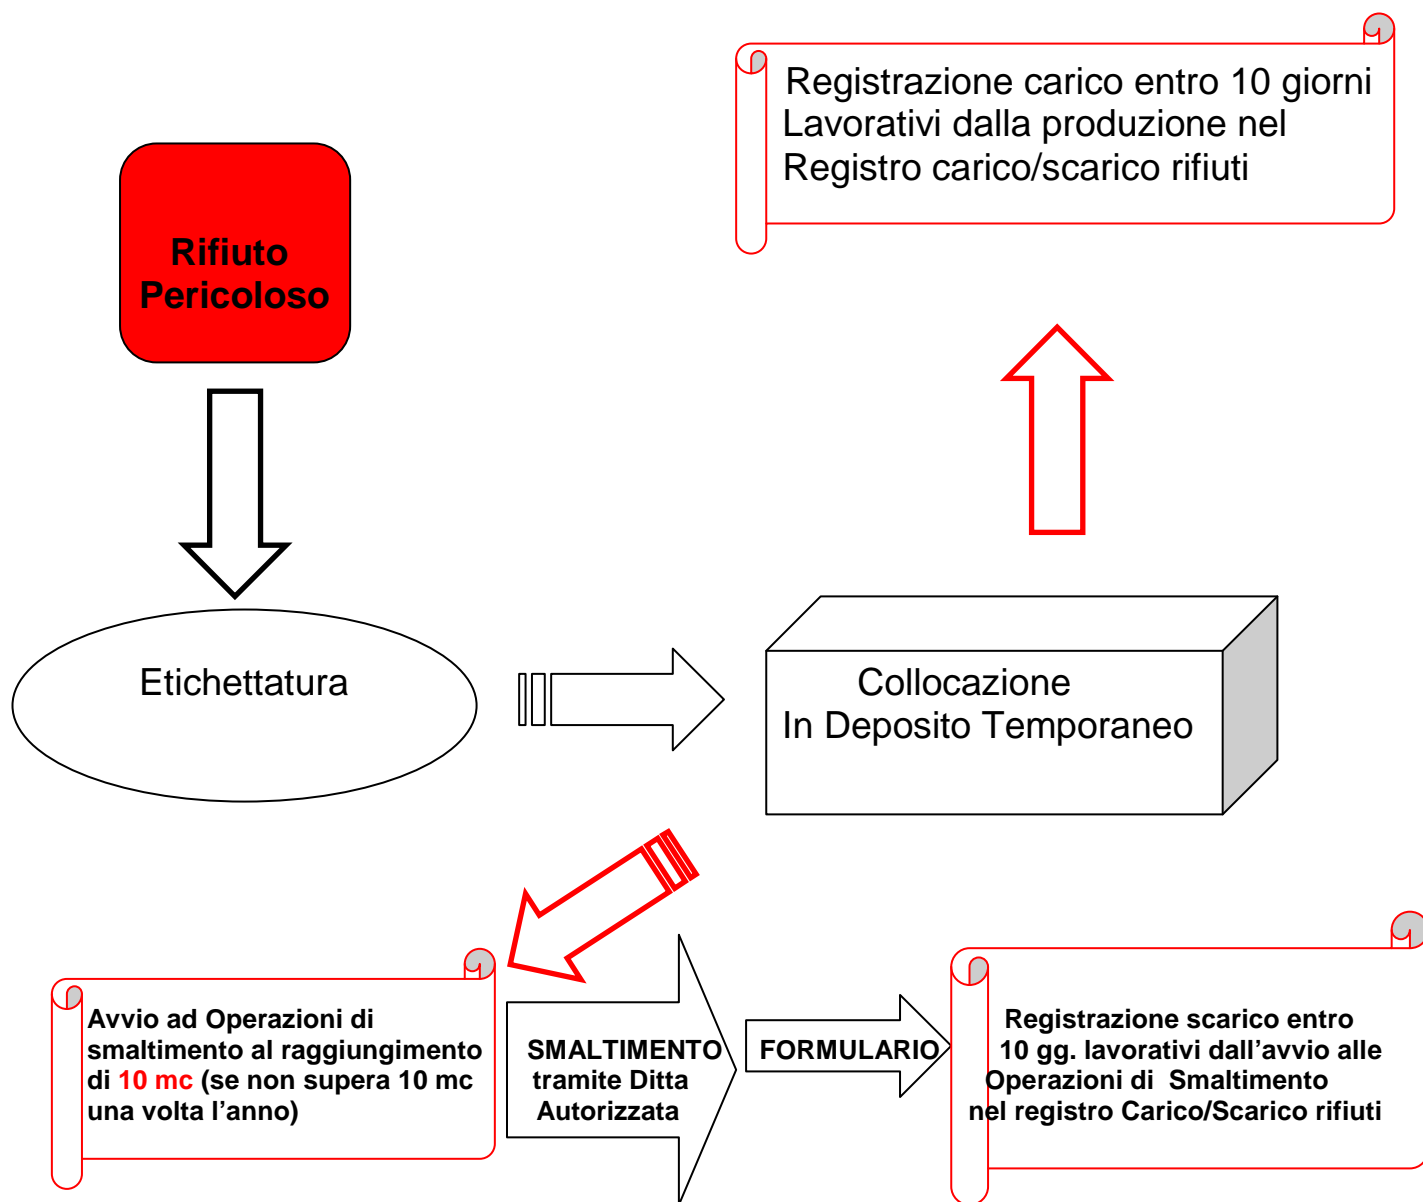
Registrazione carico entro 10 giorni
Lavorativi dalla produzione nel
Registro carico/scarico rifiuti

Rifiuto Pericoloso

Etichettatura

Collocazione
In Deposito Temporaneo

Avvio ad Operazioni di smaltimento al raggiungimento di 10 mc (se non supera 10 mc una volta l’anno)

SMALTIMENTO tramite Ditta Autorizzata

FORMULARIO

Registrazione scarico entro 10 gg. lavorativi dall’avvio alle Operazioni di Smaltimento nel registro Carico/Scarico rifiuti